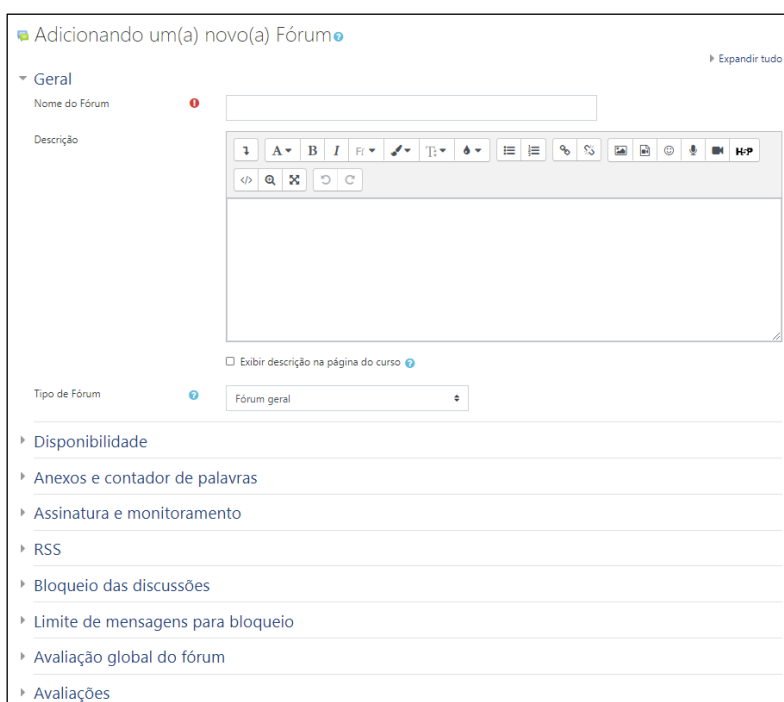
Adicionando um(a) novo(a) Fórum

Expandir tudo

Geral

Nome do Fórum

Descrição

H5P

Exibir descrição na página do curso

Tipo de Fórum

Fórum geral

Disponibilidade

Anexos e contador de palavras

Assinatura e monitoramento

RSS

Bloqueio das discussões

Limite de mensagens para bloqueio

Avaliação global do fórum

Avaliações